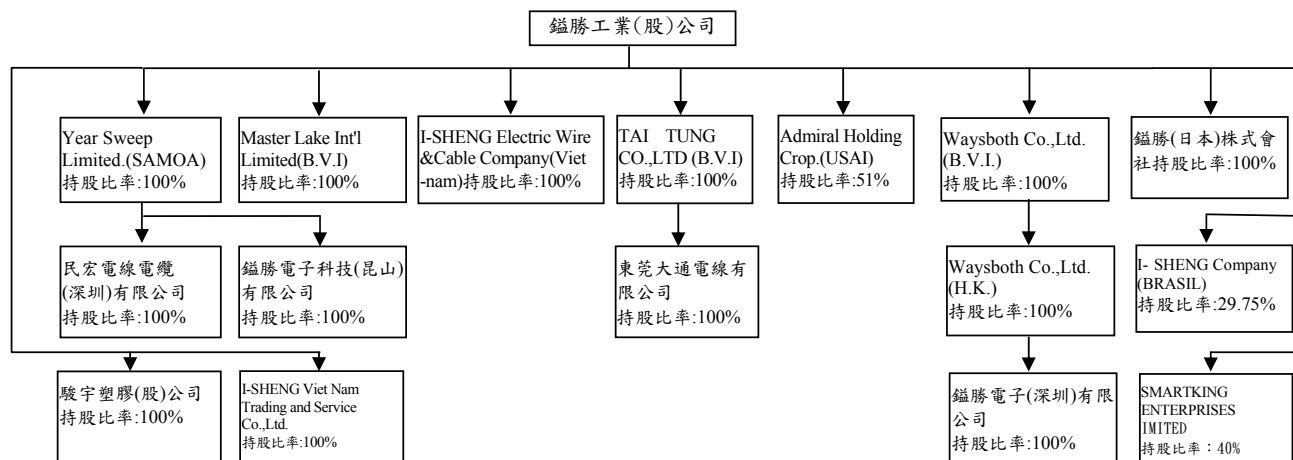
鎰勝工業(股)公司

Year Sweep Limited.(SAMOA) 持股比率:100%

Master Lake Int'l Limited(B.V.I) 持股比率:100%

I-SHENG Electric Wire &Cable Company(Viet-nam)持股比率:100%

TAI TUNG CO.,LTD (B.V.I) 持股比率:100%

Admiral Holding Crop.(USAI) 持股比率:51%

Waysboth Co.,Ltd. (B.V.I.) 持股比率:100%

鎰勝(日本)株式會社持股比率:100%

民宏電線電纜(深圳)有限公司 持股比率:100%

鎰勝電子科技(昆山)有限公司 持股比率:100%

東莞大通電線有限公司 持股比率:100%

Waysboth Co.,Ltd. (H.K.) 持股比率:100%

I- SHENG Company (BRASIL) 持股比率:29.75%

駿宇塑膠(股)公司 持股比率:100%

I-SHENG Viet Nam Trading and Service Co.,Ltd. 持股比率:100%

鎰勝電子(深圳)有限公司 持股比率:100%

SMARTKING ENTERPRISES IMITED 持股比率：40%